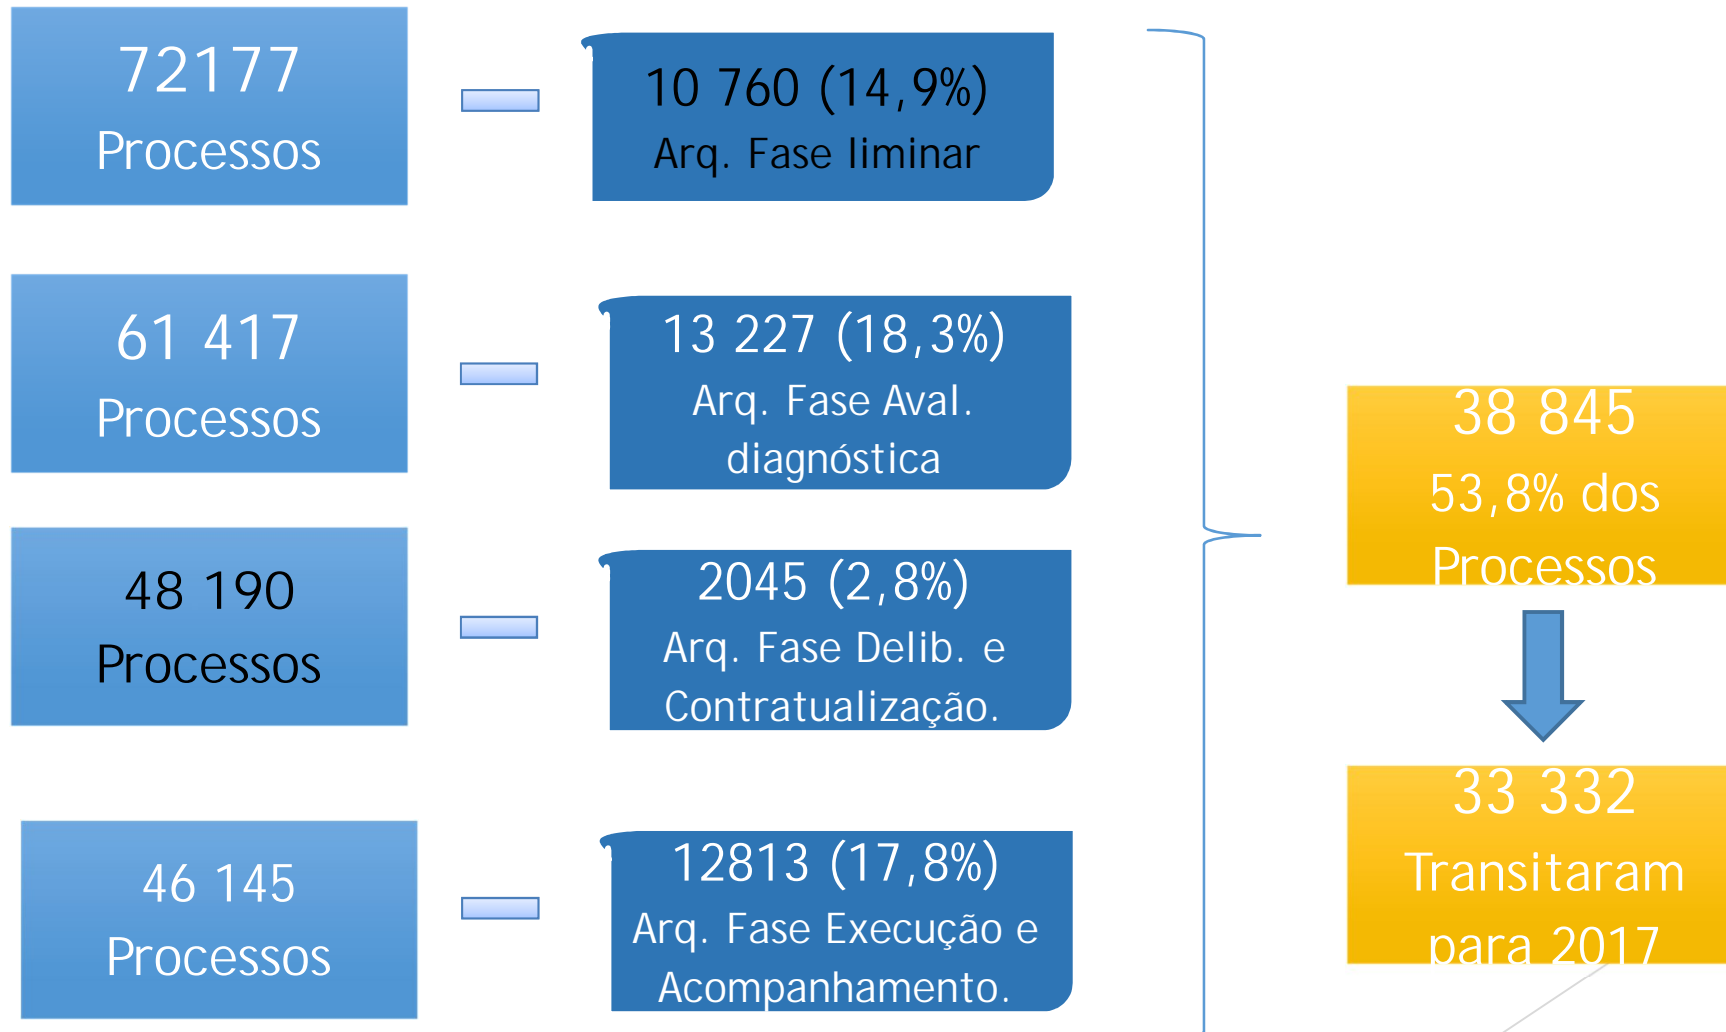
72177
Processos

10 760 (14,9%)
Arq. Fase liminar

61 417
Processos

13 227 (18,3%)
Arq. Fase Aval. diagnóstica

48 190
Processos

2045 (2,8%)
Arq. Fase Delib. e Contratualização.

46 145
Processos

12813 (17,8%)
Arq. Fase Execução e Acompanhamento.

38 845
53,8% dos
Processos

33 332
Transitaram
para 2017